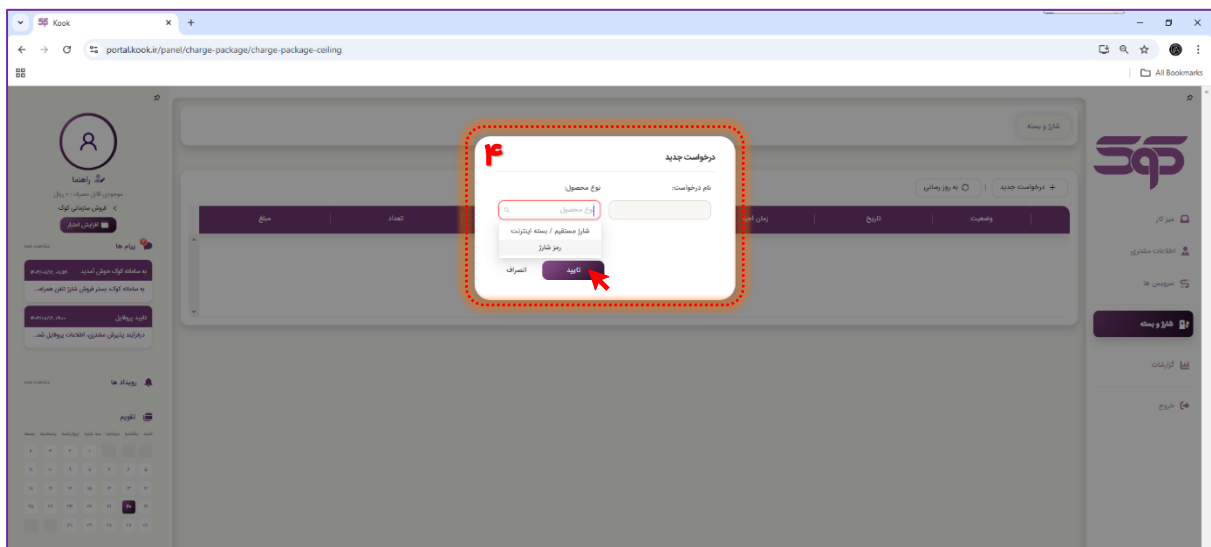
Kook
portal.kook.ir/panel/charge-package/charge-package-ceiling
All Bookmarks

راهنما
موجودی قابل مصرف: ۰ ریال
فروش سازمانی کوک
افزایش اعتبار
پیام ها
به سامانه کوک خوش آمدید
به سامانه کوک، بستر فروش شارژ تلفن همراه...
تائید پروفایل
درفرایند پذیرش مشتری، اطلاعات پروفایل شد...
رویداد ها
تقویم

شارژ و بسته
درخواست جدید
به روز رسانی
وضعیت
تاریخ
زمان اج
تعداد
مبلغ

۴
درخواست جدید
نام درخواست:
نوع محصول:
نوع محصول
شارژ مستقیم / بسته اینترنت
رمز شارژ
تایید
انصراف

میز کار
اطلاعات مشتری
سرویس ها
شارژ و بسته
گزارشات
خروج